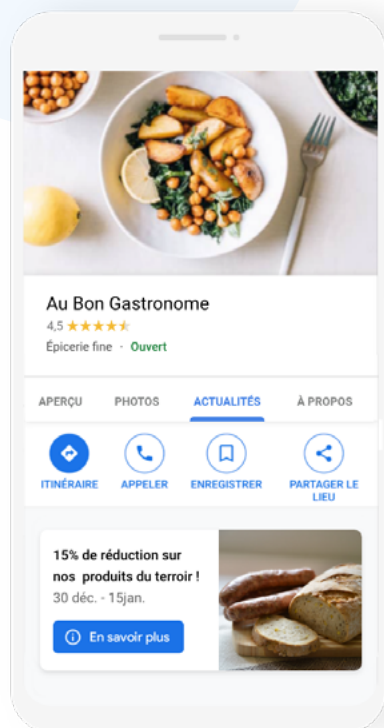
Au Bon Gastronome
4,5 ★★★★★
Épicerie fine · Ouvert

APERÇU
PHOTOS
ACTUALITÉS
À PROPOS

ITINÉRAIRE
APPELER
ENREGISTRER
PARTAGER LE LIEU

15% de réduction sur nos produits du terroir !
30 déc. - 15jan.

En savoir plus